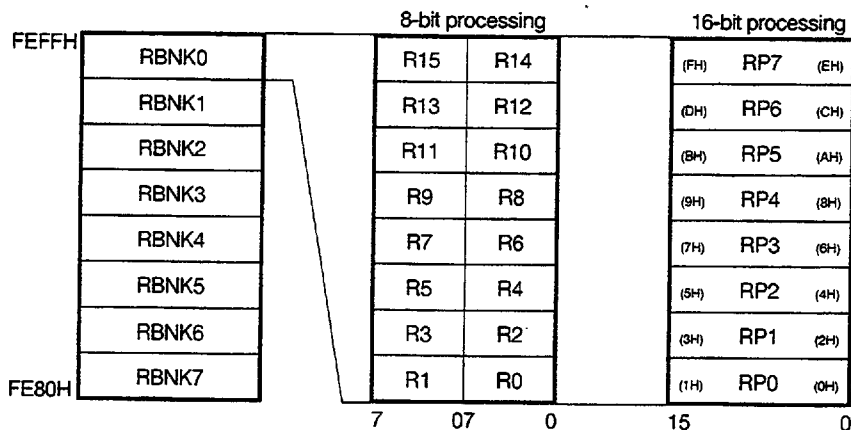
8-bit processing

16-bit processing

FEFFH

FE80H

| RBNK0 |
|---|
| RBNK1 |
| RBNK2 |
| RBNK3 |
| RBNK4 |
| RBNK5 |
| RBNK6 |
| RBNK7 |

| | |
|---|---|
| R15 | R14 |
| R13 | R12 |
| R11 | R10 |
| R9 | R8 |
| R7 | R6 |
| R5 | R4 |
| R3 | R2 |
| R1 | R0 |

7 07 0

| | | |
|---|---|---|
| (FH) | RP7 | (EH) |
| (DH) | RP6 | (CH) |
| (BH) | RP5 | (AH) |
| (9H) | RP4 | (8H) |
| (7H) | RP3 | (6H) |
| (5H) | RP2 | (4H) |
| (3H) | RP1 | (2H) |
| (1H) | RP0 | (0H) |

15 0